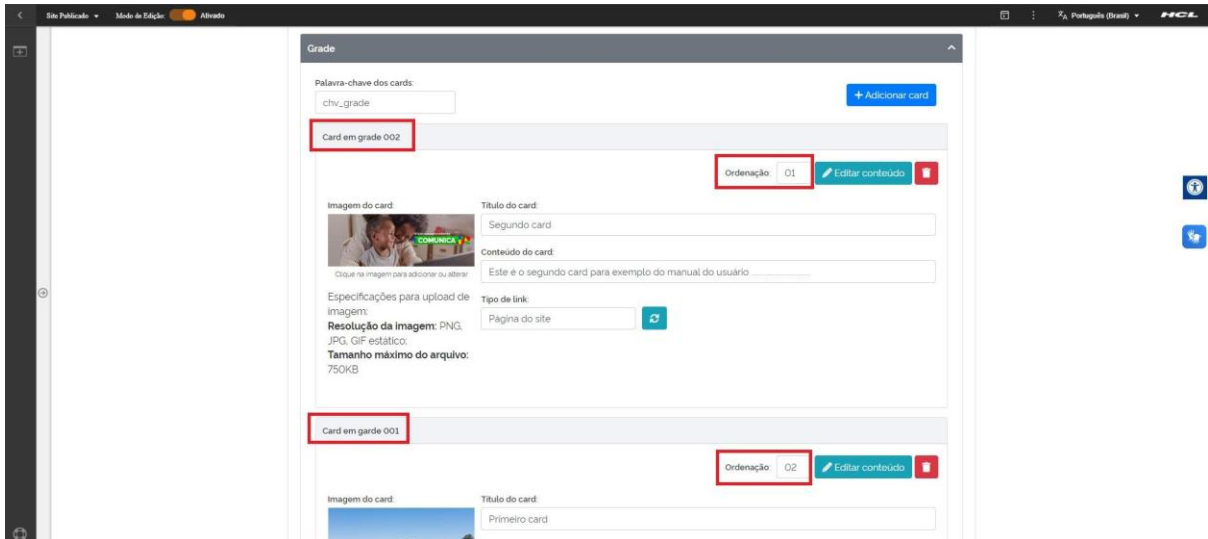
Site Publicado ▾ Modo de Edição: Ativado

Português (Brasil) ▾ HCL

Grade

Palavra-chave dos cards:
chv_grade

+ Adicionar card

Card em grade 002

Ordenação: 01

Editar conteúdo

Imagem do card:

COMUNICA

Clique na imagem para adicionar ou alterar

Especificações para upload de imagem:
Resolução da imagem: PNG, JPG, GIF estático;
Tamanho máximo do arquivo: 750KB

Título do card:
Segundo card

Conteúdo do card:
Este é o segundo card para exemplo do manual do usuário

Tipo de link:
Página do site

Card em garde 001

Ordenação: 02

Editar conteúdo

Imagem do card:

Título do card:
Primeiro card